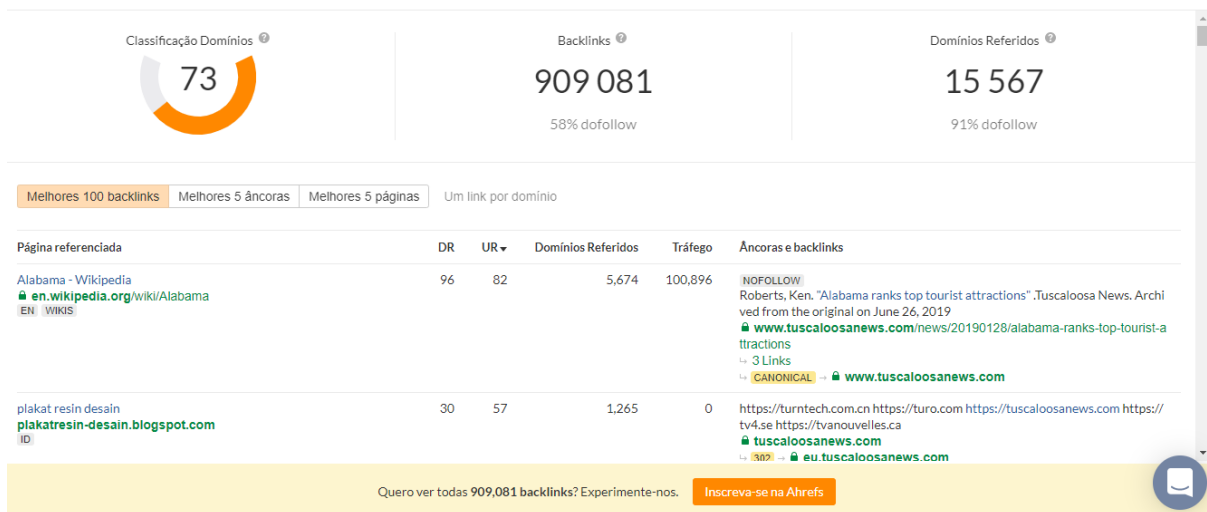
Classificação Domínios ?

73

Backlinks ?

909 081

58% dofollow

Domínios Referidos ?

15 567

91% dofollow

Melhores 100 backlinks | Melhores 5 âncoras | Melhores 5 páginas | Um link por domínio

| Página referenciada | DR | UR | Domínios Referidos | Tráfego | Âncoras e backlinks |
|---|---|---|---|---|---|
| Alabama - Wikipedia en.wikipedia.org/wiki/Alabama EN WIKIS | 96 | 82 | 5,674 | 100,896 | NOFOLLOW Roberts, Ken. "Alabama ranks top tourist attractions" .Tuscaloosa News. Archived from the original on June 26, 2019 www.tuscaloosanews.com/news/20190128/alabama-ranks-top-tourist-attractions ↳ 3 Links ↳ CANONICAL → www.tuscaloosanews.com |
| plakat resin desain plakatresin-desain.blogspot.com ID | 30 | 57 | 1,265 | 0 | https://turntech.com.cn https://turo.com https://tuscaloosanews.com https://tv4.se https://tvanouvelles.ca tuscaloosanews.com ↳ 302 → eu.tuscaloosanews.com |

Quero ver todas 909,081 backlinks? Experimente-nos. Inscreva-se na Ahrefs